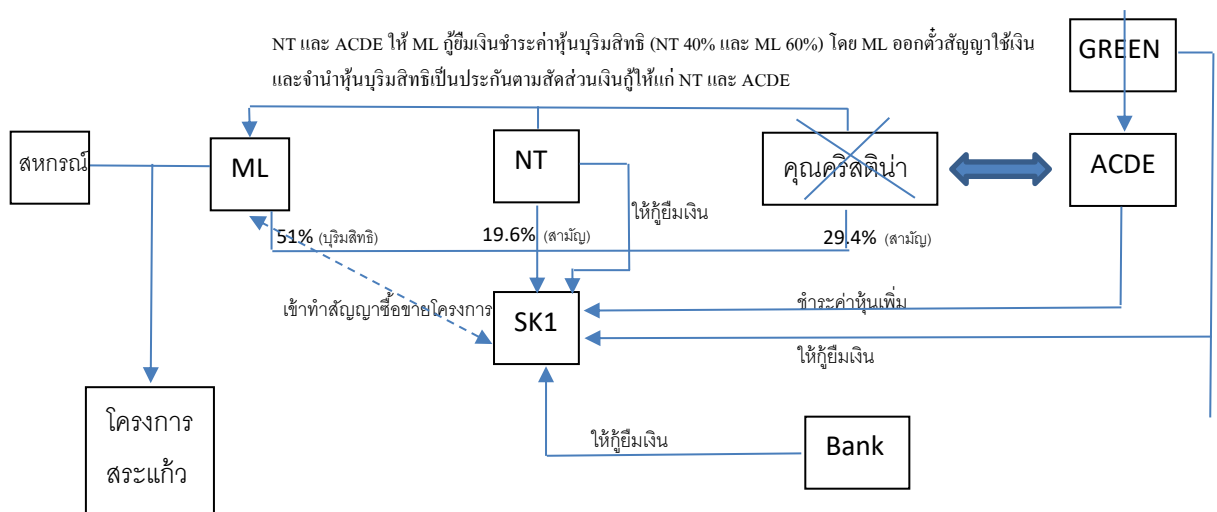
NT และ ACDE ให้ ML กู้ยืมเงินชำระค่าหุ้นบุริมสิทธิ (NT 40% และ ML 60%) โดย ML ออกตั๋วสัญญาใช้เงิน และจำนำหุ้นบุริมสิทธิเป็นประกันตามสัดส่วนเงินกู้ให้แก่ NT และ ACDE

GREEN

สหกรณ์

ML

NT

คุณคริสติน่า

ACDE

ให้กู้ยืมเงิน

51% (บุริมสิทธิ)

19.6% (สามัญ)

29.4% (สามัญ)

เข้าทำสัญญาซื้อขายโครงการ

SK1

ชำระค่าหุ้นเพิ่ม

ให้กู้ยืมเงิน

โครงการ สระแก้ว

ให้กู้ยืมเงิน

Bank